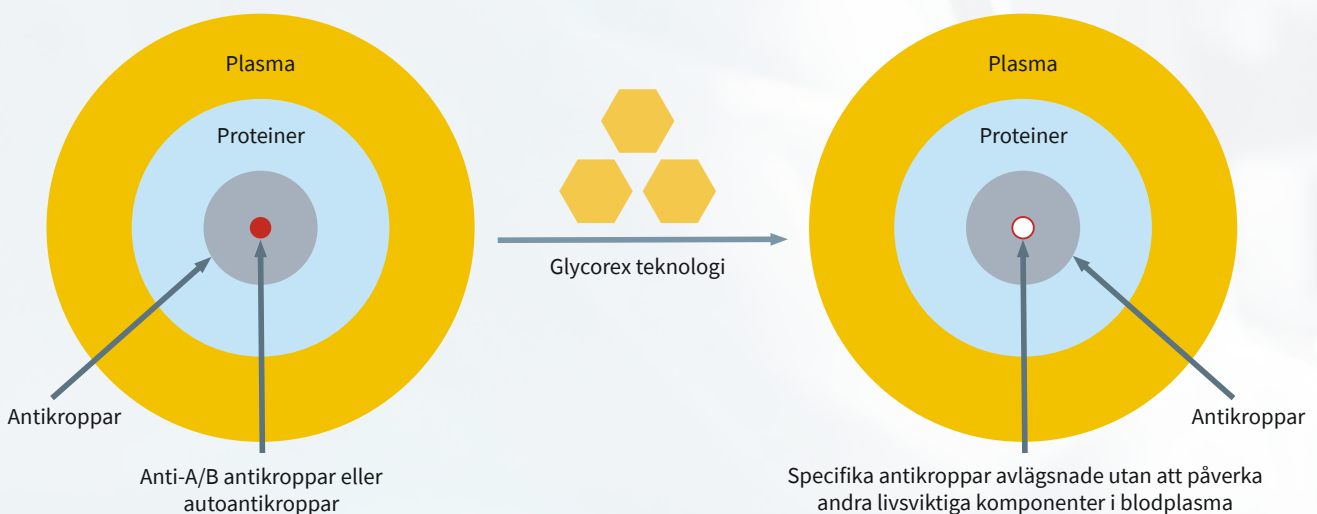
Plasma

Proteiner

Antikroppar

Anti-A/B antikroppar eller autoantikroppar

Glycorex teknologi

Plasma

Proteiner

Antikroppar

Specifika antikroppar avlägsnade utan att påverka andra livsviktiga komponenter i blodplasma